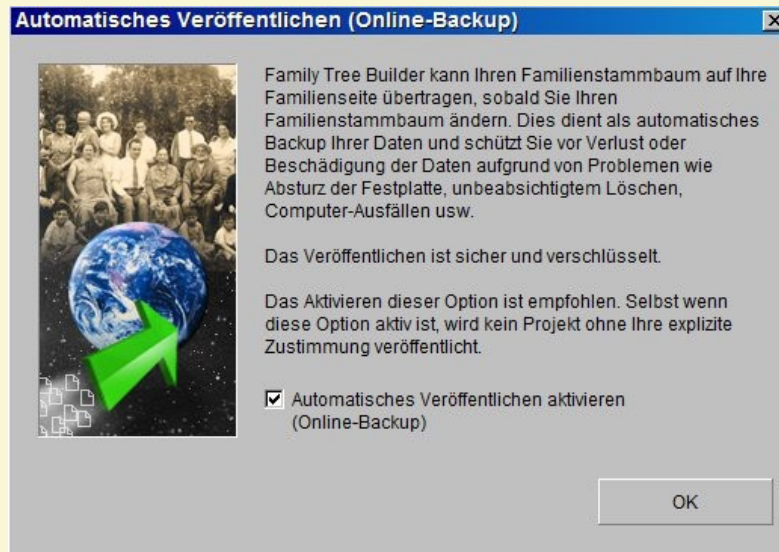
Automatisches Veröffentlichen (Online-Backup)

Family Tree Builder kann Ihren Familienstammbaum auf Ihre Familienseite übertragen, sobald Sie Ihren Familienstammbaum ändern. Dies dient als automatisches Backup Ihrer Daten und schützt Sie vor Verlust oder Beschädigung der Daten aufgrund von Problemen wie Absturz der Festplatte, unbeabsichtigtem Löschen, Computer-Ausfällen usw.

Das Veröffentlichen ist sicher und verschlüsselt.

Das Aktivieren dieser Option ist empfohlen. Selbst wenn diese Option aktiv ist, wird kein Projekt ohne Ihre explizite Zustimmung veröffentlicht.

☑ Automatisches Veröffentlichen aktivieren (Online-Backup)

OK